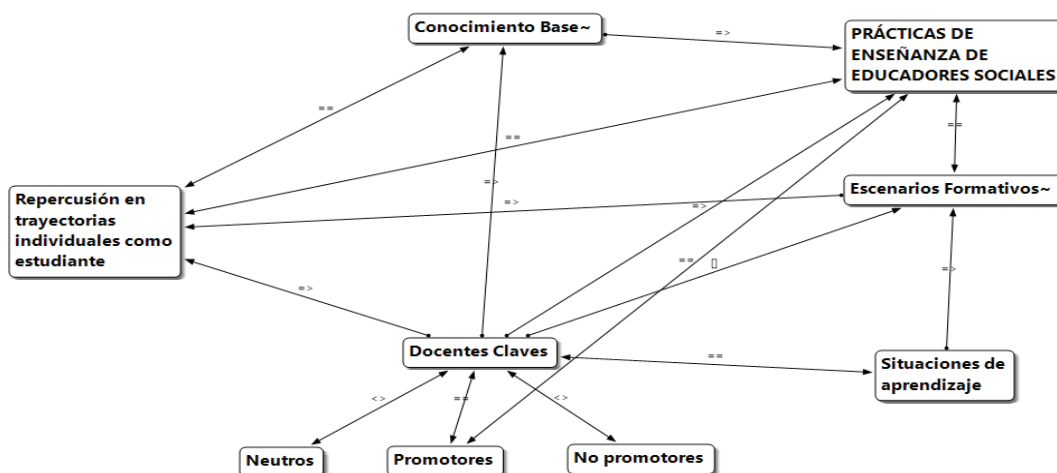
Conocimiento Base~

=>

PRÁCTICAS DE ENSEÑANZA DE EDUCADORES SOCIALES

==

==

==

=>

Repercusión en trayectorias individuales como estudiante

=>

=>

Escenarios Formativos~

==

[]

=>

=>

Docentes Claves

==

Situaciones de aprendizaje

<>

==

<>

Neutros

Promotores

No promotores